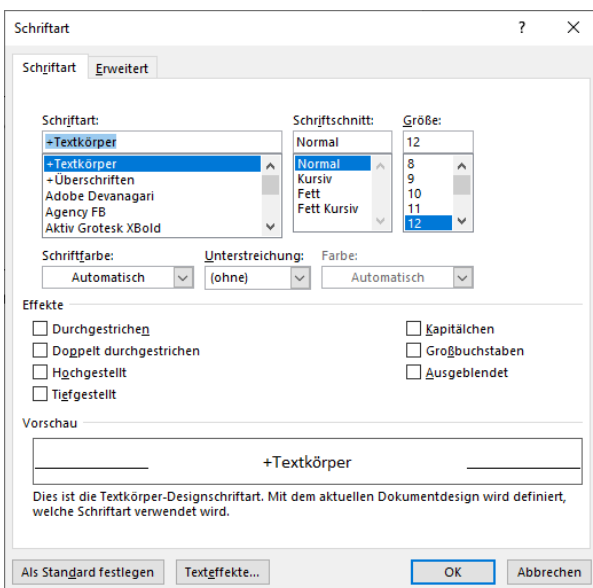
Schriftart

?

X

Schriftart | Erweitert

Schriftart:
+Textkörper
+Textkörper
+Überschriften
Adobe Devanagari
Agency FB
Aktiv Grotesk XBold

Schriftschnitt:
Normal
Normal
Kursiv
Fett
Fett Kursiv

Größe:
12
8
9
10
11
12

Schriftfarbe:
Automatisch

Unterstreichung:
(ohne)

Farbe:
Automatisch

Effekte

Durchgestrichen
Doppelt durchgestrichen
Hochgestellt
Tiefgestellt

Kapitälchen
Großbuchstaben
Ausgeblendet

Vorschau

+Textkörper

Dies ist die Textkörper-Designschriftart. Mit dem aktuellen Dokumentdesign wird definiert, welche Schriftart verwendet wird.

Als Standard festlegen | Texteffekte... | OK | Abbrechen